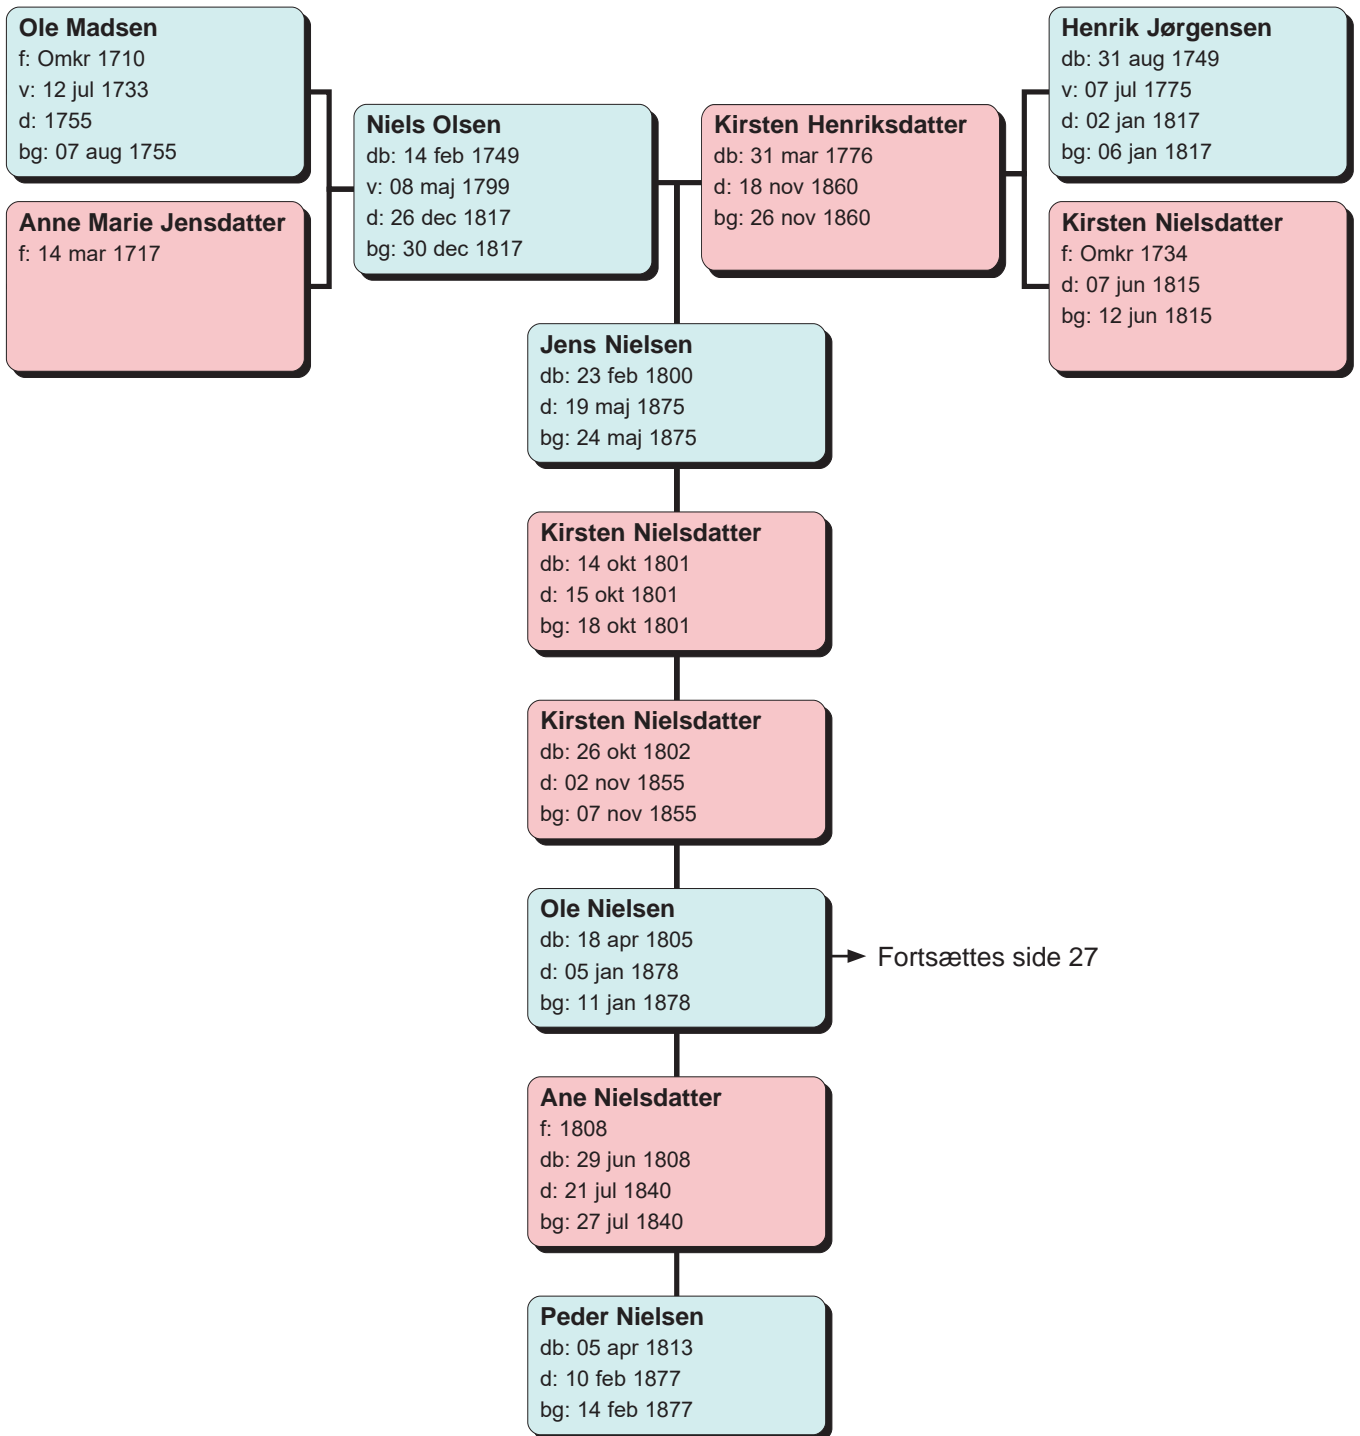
Ole Madsen
f: Omkr 1710
v: 12 jul 1733
d: 1755
bg: 07 aug 1755

Anne Marie Jensdatter
f: 14 mar 1717

Niels Olsen
db: 14 feb 1749
v: 08 maj 1799
d: 26 dec 1817
bg: 30 dec 1817

Kirsten Henriksdatter
db: 31 mar 1776
d: 18 nov 1860
bg: 26 nov 1860

Henrik Jørgensen
db: 31 aug 1749
v: 07 jul 1775
d: 02 jan 1817
bg: 06 jan 1817

Kirsten Nielsdatter
f: Omkr 1734
d: 07 jun 1815
bg: 12 jun 1815

Jens Nielsen
db: 23 feb 1800
d: 19 maj 1875
bg: 24 maj 1875

Kirsten Nielsdatter
db: 14 okt 1801
d: 15 okt 1801
bg: 18 okt 1801

Kirsten Nielsdatter
db: 26 okt 1802
d: 02 nov 1855
bg: 07 nov 1855

Ole Nielsen
db: 18 apr 1805
d: 05 jan 1878
bg: 11 jan 1878

Fortsættes side 27

Ane Nielsdatter
f: 1808
db: 29 jun 1808
d: 21 jul 1840
bg: 27 jul 1840

Peder Nielsen
db: 05 apr 1813
d: 10 feb 1877
bg: 14 feb 1877